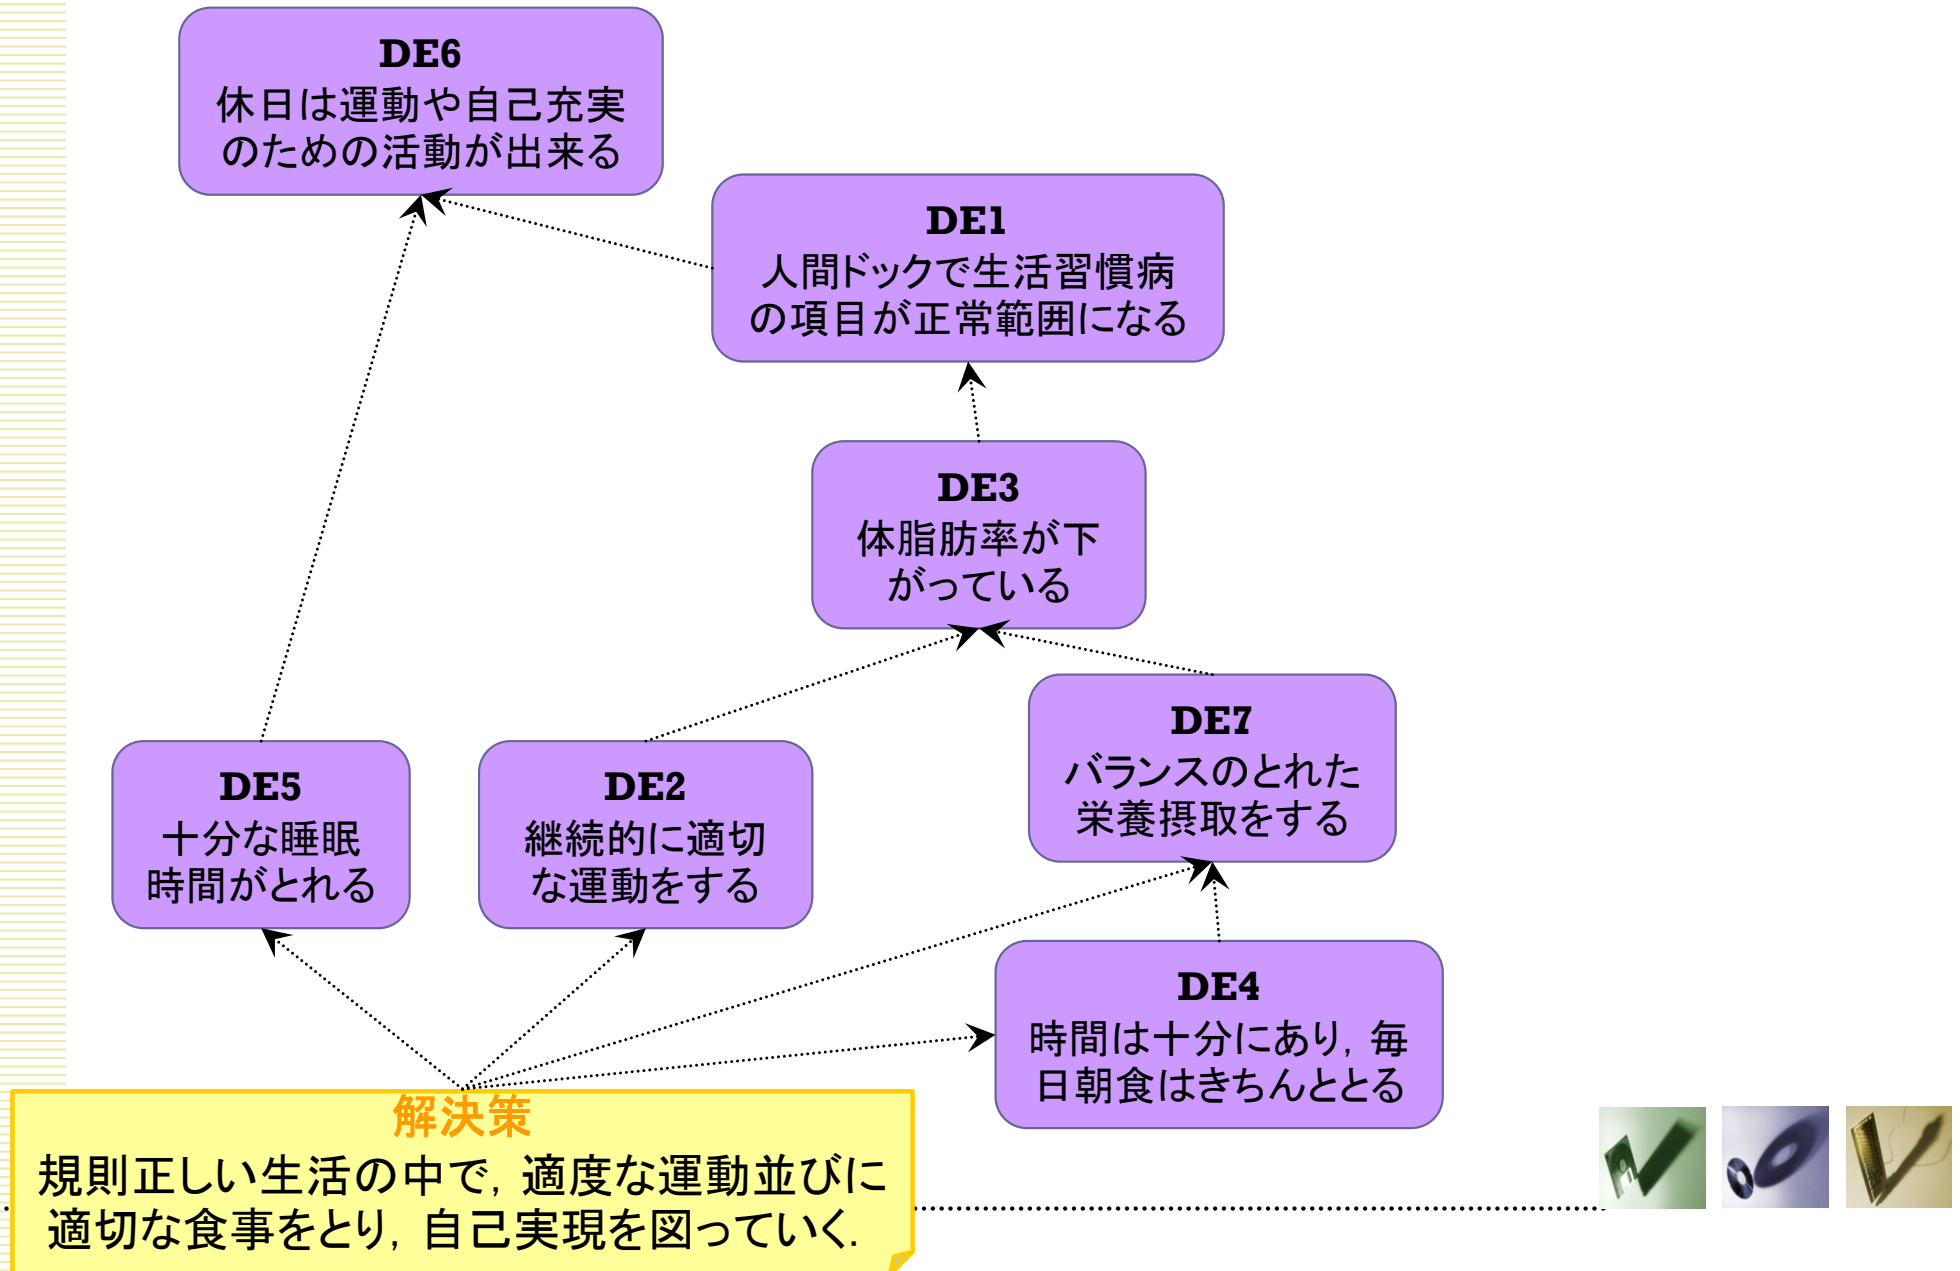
DE6
休日は運動や自己充実のための活動が出来る

DE1
人間ドックで生活習慣病の項目が正常範囲になる

DE3
体脂肪率が下がっている

DE7
バランスのとれた栄養摂取をする

DE5
十分な睡眠時間がとれる

DE2
継続的に適切な運動をする

DE4
時間は十分にあり，毎日朝食はきちんととる

解決策
規則正しい生活の中で，適度な運動並びに適切な食事をとり，自己実現を図っていく.